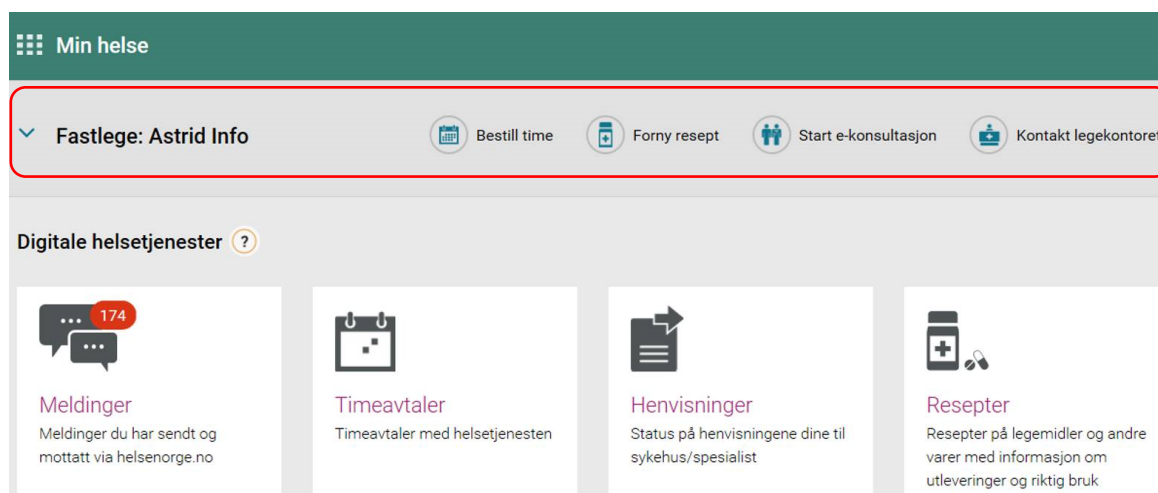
Min helse

Fastlege: Astrid Info

Bestill time

Forny resept

Start e-konsultasjon

Kontakt legekontoret

Digitale helsetjenester ?

174

Meldinger

Meldinger du har sendt og mottatt via helsenorge.no

Timeavtaler

Timeavtaler med helsetjenesten

Henvisninger

Status på henvisningene dine til sykehus/spesialist

Resepter

Resepter på legemidler og andre varer med informasjon om utleveringer og riktig bruk